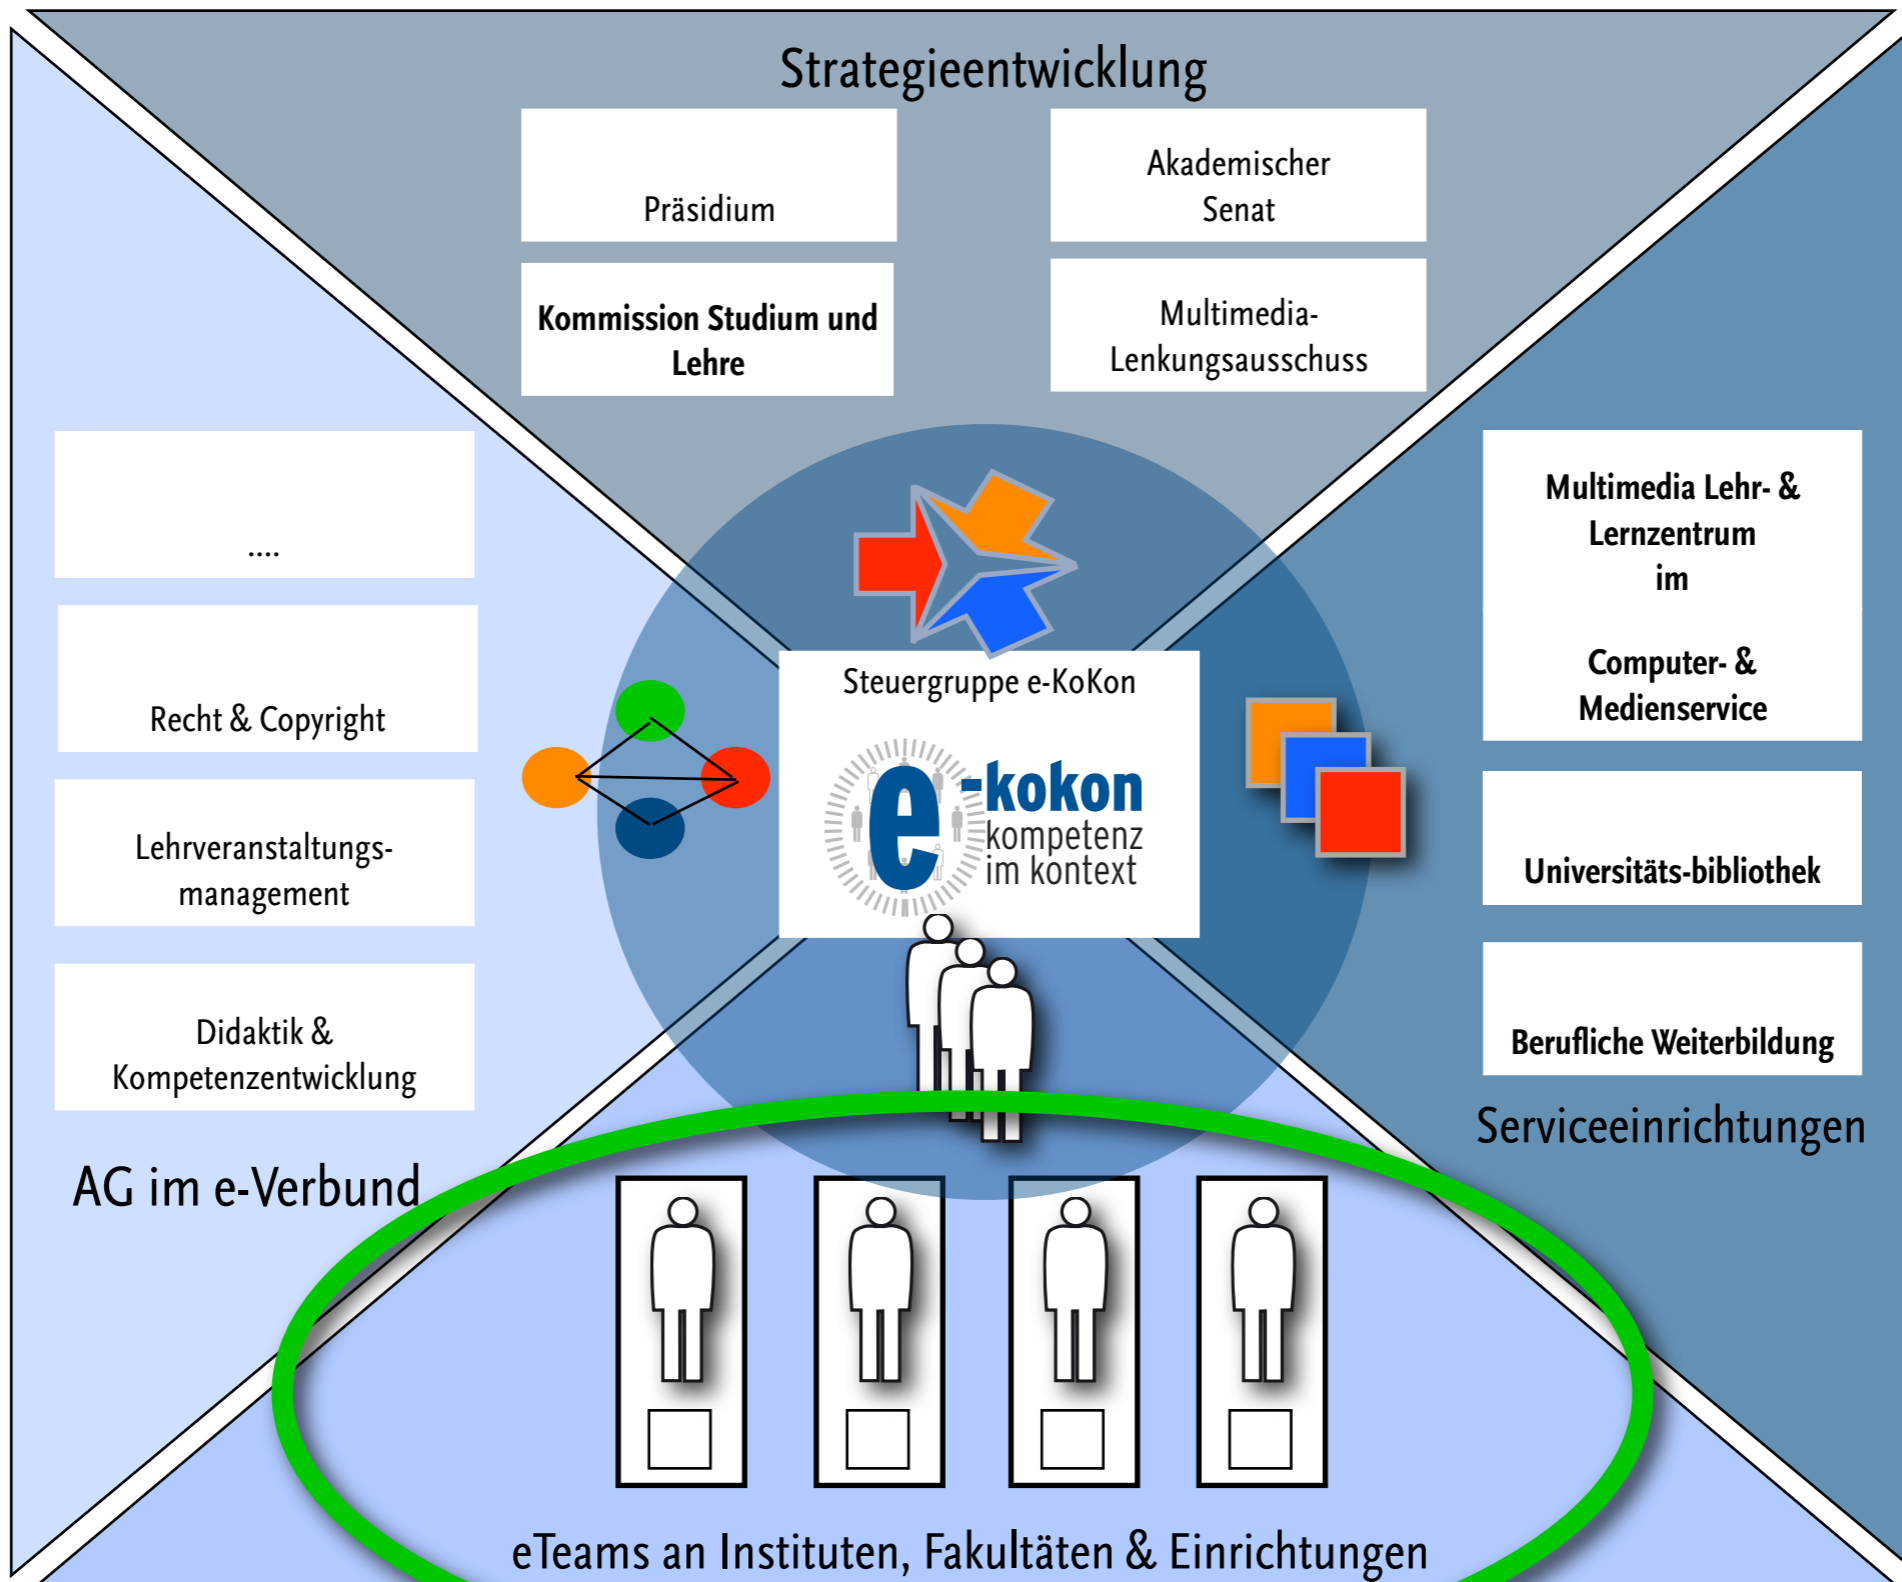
Strategieentwicklung

Präsidium

Akademischer Senat

Kommission Studium und Lehre

Multimedia-Lenkungsausschuss

....

Recht & Copyright

Lehrveranstaltungs-management

Didaktik & Kompetenzentwicklung

AG im e-Verbund

Steuergruppe e-KoKon

e-kokon
kompetenz
im kontext

Multimedia Lehr- & Lernzentrum im

Computer- & Medienservice

Universitäts-bibliothek

Berufliche Weiterbildung

Serviceeinrichtungen

eTeams an Instituten, Fakultäten & Einrichtungen